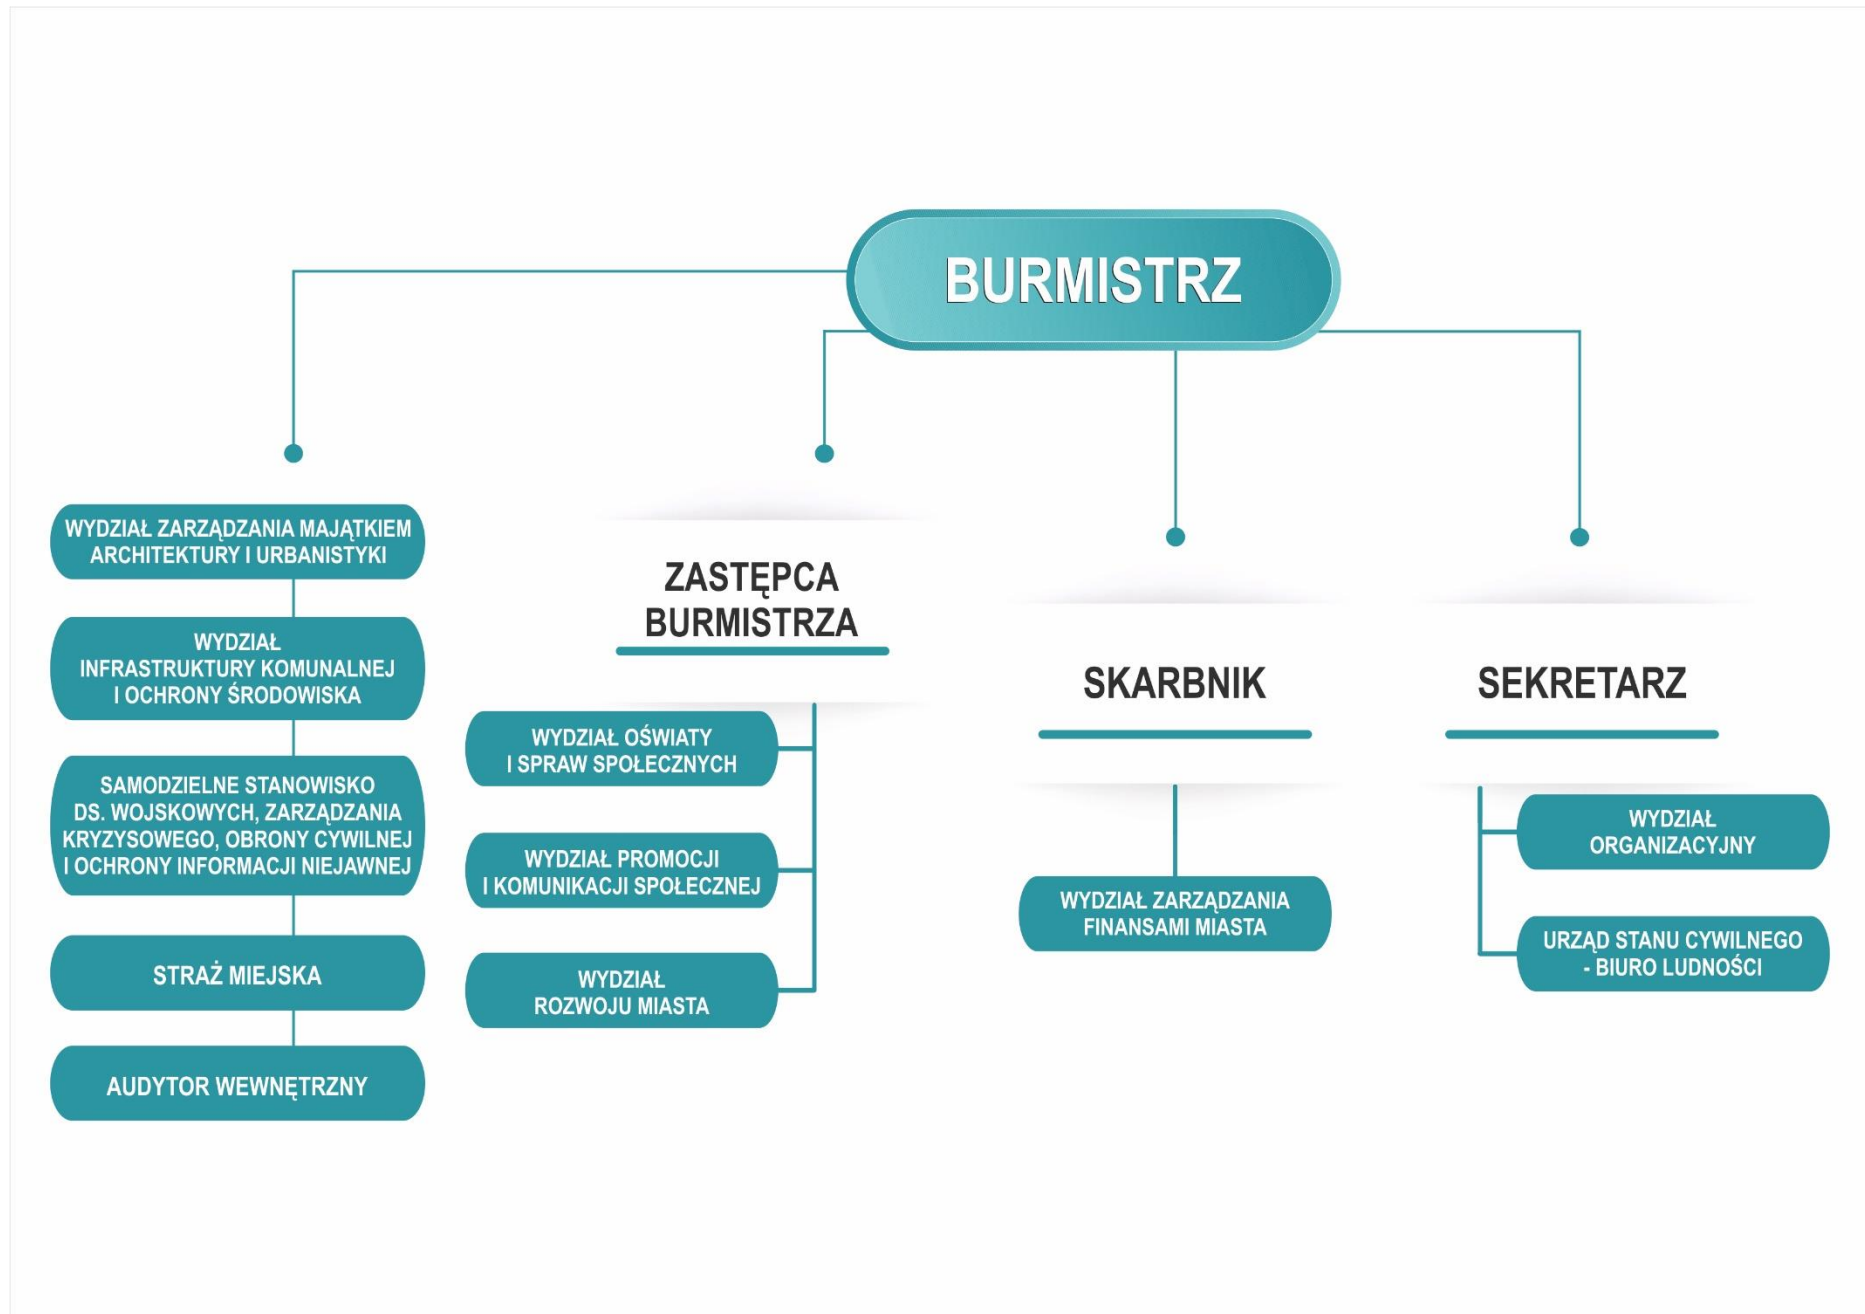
BURMISTRZ

WYDZIAŁ ZARZĄDZANIA MAJĄTKIEM ARCHITEKTURY I URBANISTYKI

WYDZIAŁ INFRASTRUKTURY KOMUNALNEJ I OCHRONY ŚRODOWISKA

SAMODZIELNE STANOWISKO DS. WOJSKOWYCH, ZARZĄDZANIA KRYZYSOWEGO, OBRONY CYWILNEJ I OCHRONY INFORMACJI NIEJAWNEJ

STRAŻ MIEJSKA

AUDYTOR WEWNĘTRZNY

ZASTĘPCA BURMISTRZA

WYDZIAŁ OŚWIATY I SPRAW SPOŁECZNYCH

WYDZIAŁ PROMOCJI I KOMUNIKACJI SPOŁECZNEJ

WYDZIAŁ ROZWOJU MIASTA

SKARBNIK

WYDZIAŁ ZARZĄDZANIA FINANSAMI MIASTA

SEKRETARZ

WYDZIAŁ ORGANIZACYJNY

URZĄD STANU CYWILNEGO - BIURO LUDNOŚCI